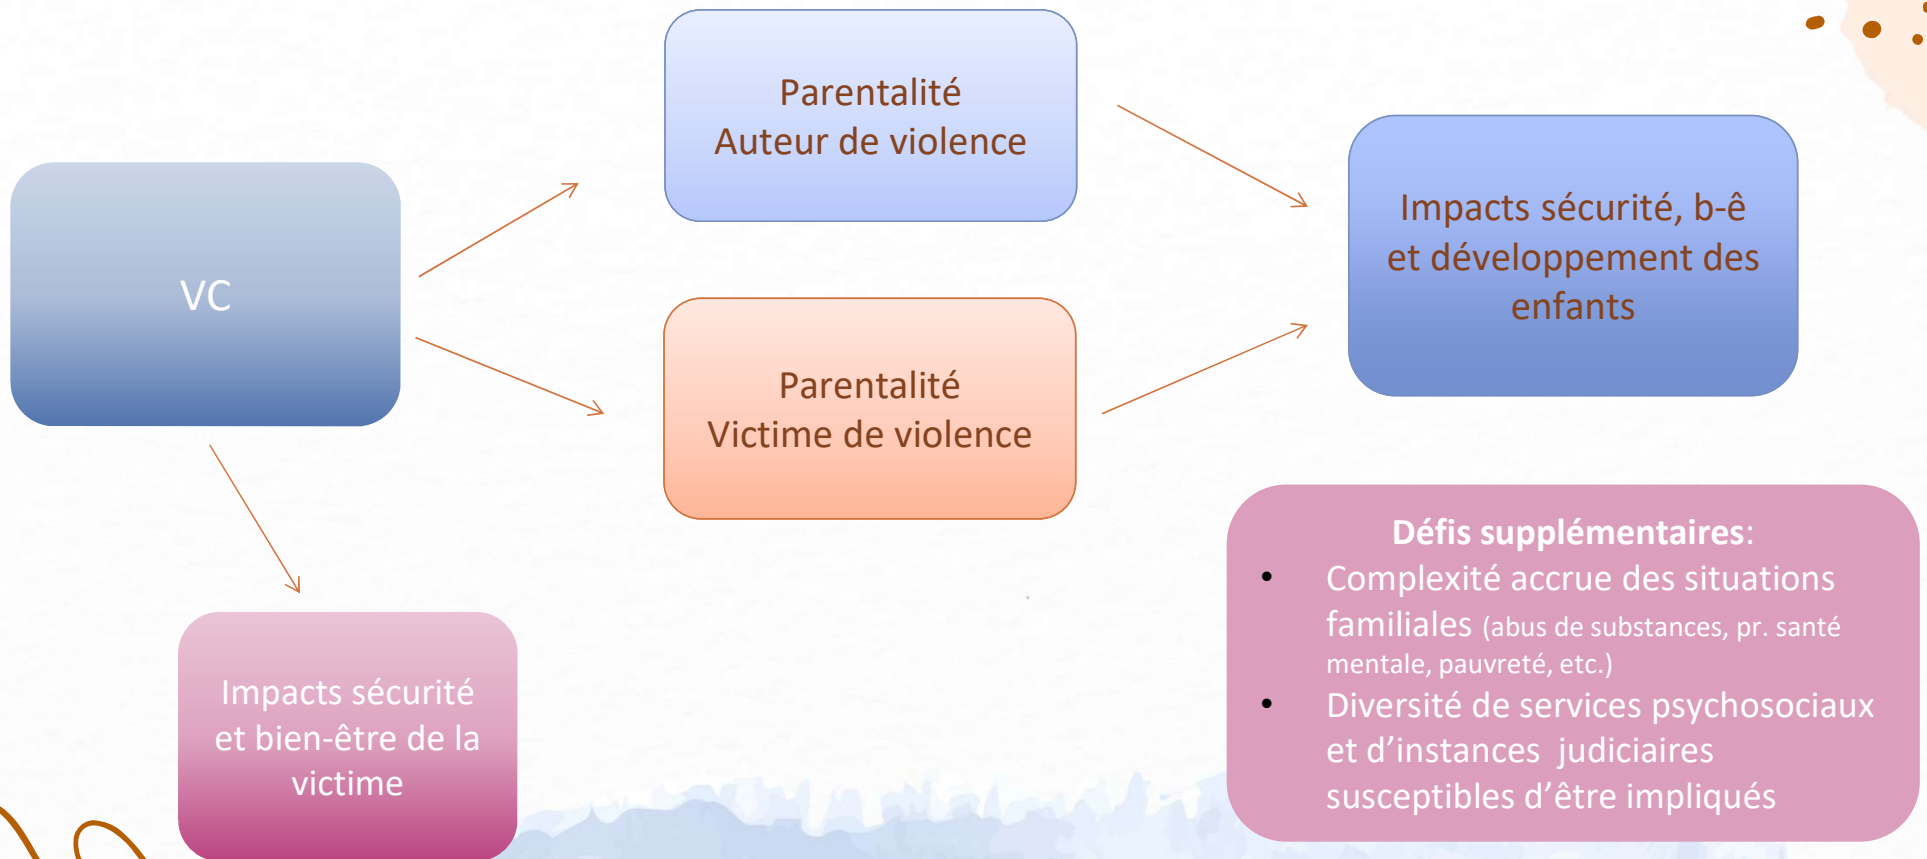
VC

Parentalité
Auteur de violence

Parentalité
Victime de violence

Impacts sécurité, b-ê et développement des enfants

Impacts sécurité et bien-être de la victime

**Défis supplémentaires**:
- Complexité accrue des situations familiales (abus de substances, pr. santé mentale, pauvreté, etc.)
- Diversité de services psychosociaux et d'instances judiciaires susceptibles d'être impliqués